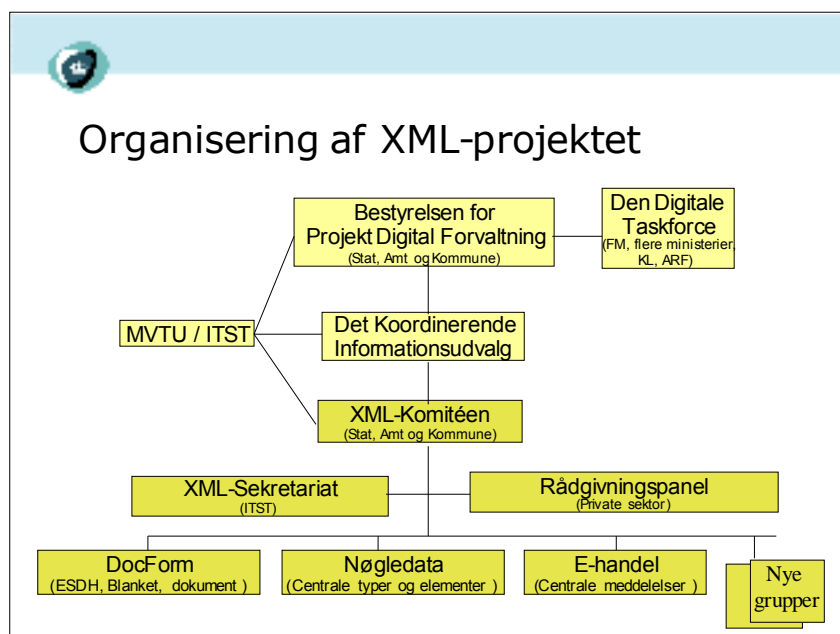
Organisering af XML-projektet

Bestyrelsen for Projekt Digital Forvaltning
(Stat, Amt og Kommune)

Den Digitale Taskforce
(FM, flere ministerier, KL, ARF)

MVTU / ITST

Det Koordinerende Informationsudvalg

XML-Komitéen
(Stat, Amt og Kommune)

XML-Sekretariat
(ITST)

Rådgivningspanel
(Private sektor)

DocForm
(ESDH, Blanket, dokument )

Nøgledata
(Centrale typer og elementer )

E-handel
(Centrale meddelelser )

Nye grupper